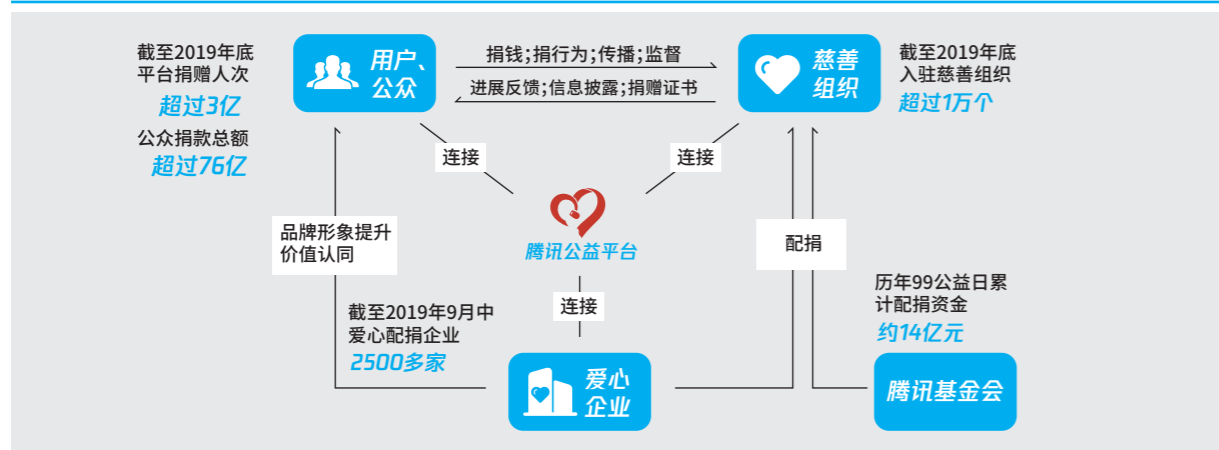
截至2019年底
平台捐赠人次
超过3亿
公众捐款总额
超过76亿

用户、
公众

捐钱；捐行为；传播；监督
进展反馈；信息披露；捐赠证书

慈善
组织

截至2019年底
入驻慈善组织
超过1万个

连接

连接

腾讯公益平台

品牌形象提升
价值认同

配捐

连接

截至2019年9月中
爱心配捐企业
2500多家

历年99公益日累
计配捐资金
约14亿元

爱心
企业

腾讯基金会